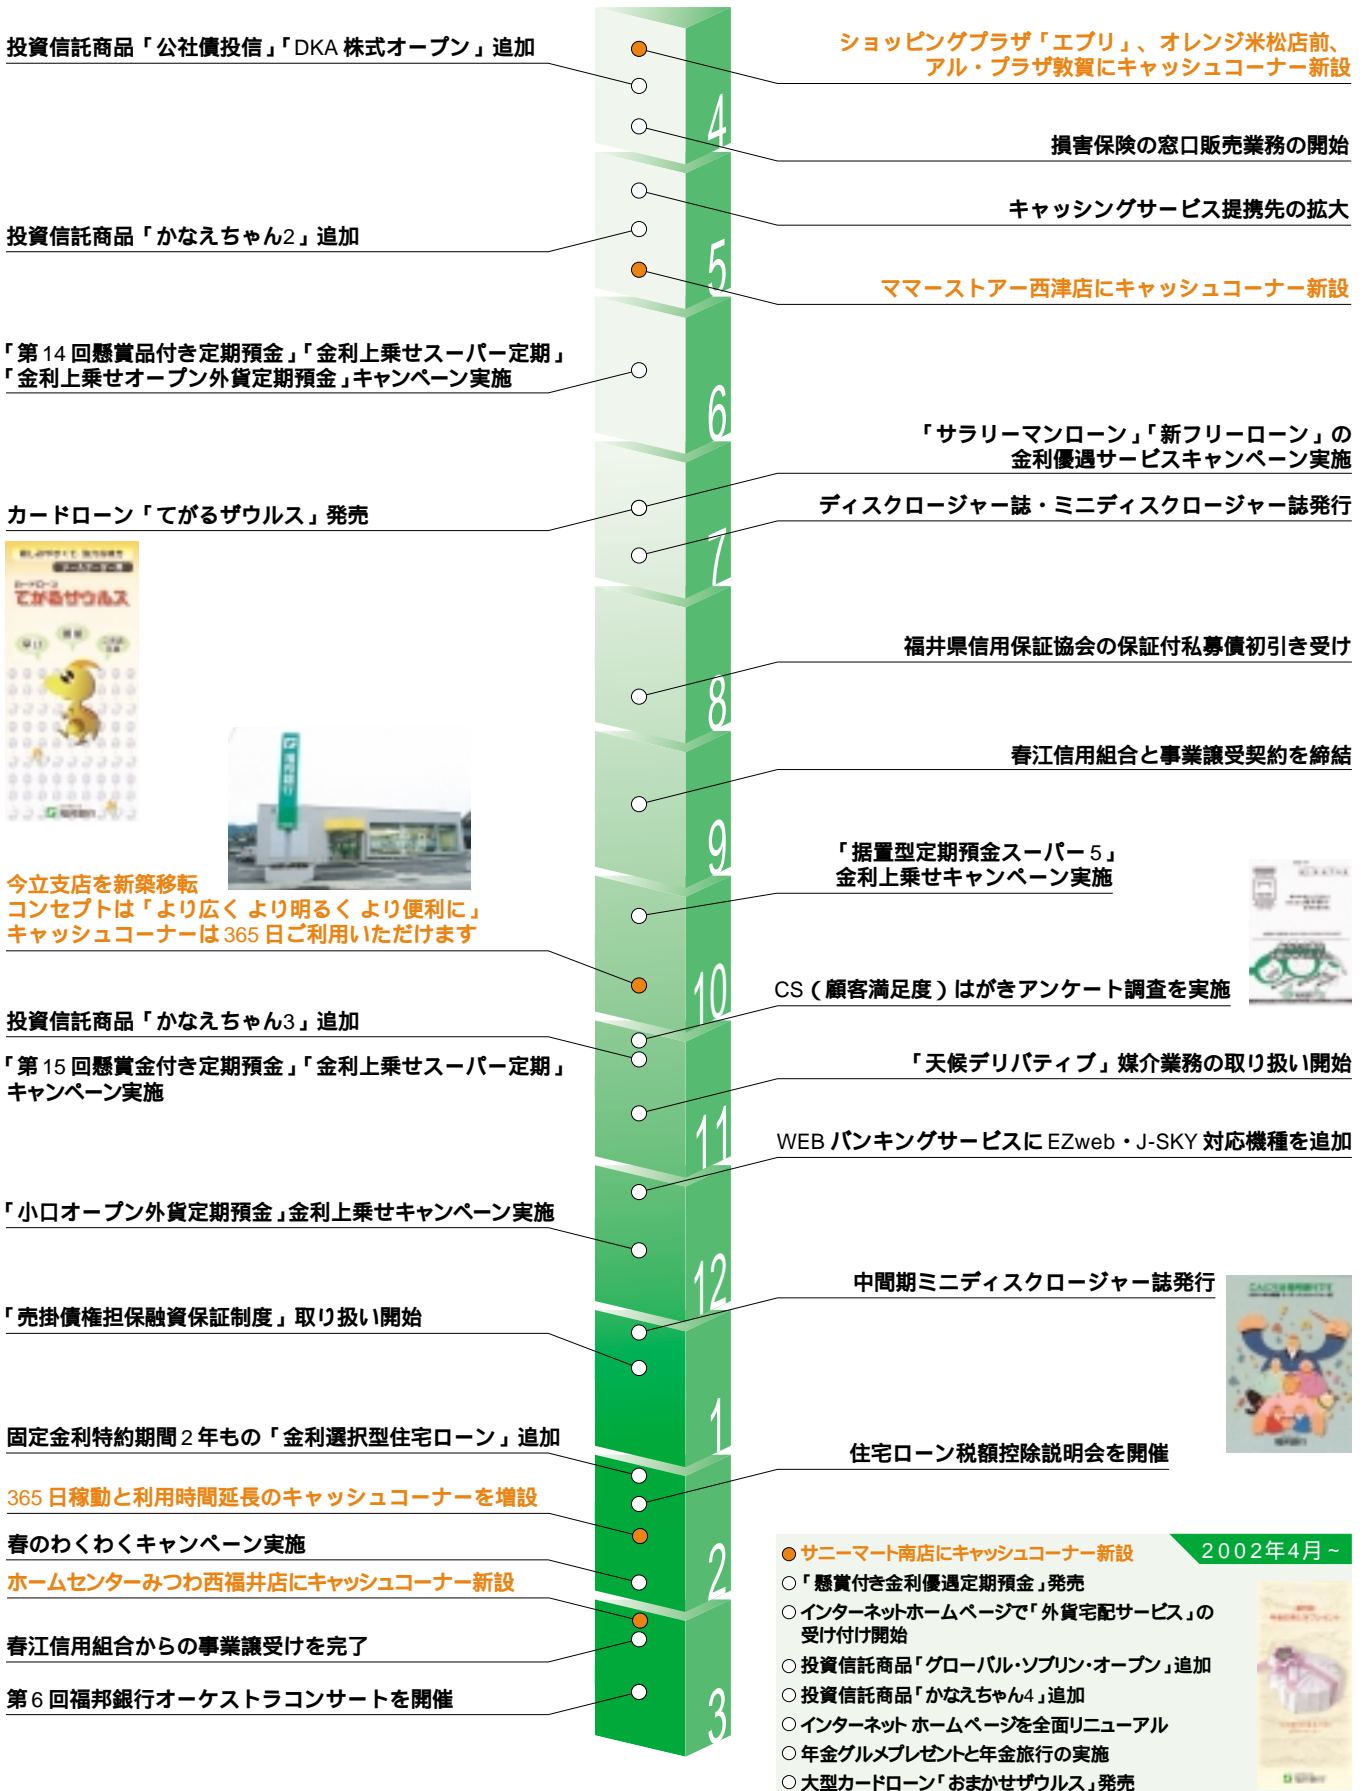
投資信託商品「公社債投信」「DKA 株式オープン」追加

ショッピングプラザ「エプリ」、オレンジ米松店前、アル・プラザ敦賀にキャッシュコーナー新設

4

損害保険の窓口販売業務の開始

キャッシングサービス提携先の拡大

投資信託商品「かなえちゃん2」追加

5

ママーストアー西津店にキャッシュコーナー新設

「第 14 回懸賞品付き定期預金」「金利上乗せスーパー定期」「金利上乗せオープン外貨定期預金」キャンペーン実施

6

「サラリーマンローン」「新フリーローン」の金利優遇サービスキャンペーン実施

カードローン「てがるザウルス」発売

ディスクロージャー誌・ミニディスクロージャー誌発行

7

てがるザウルス

8

福井県信用保証協会の保証付私募債初引き受け

春江信用組合と事業譲受契約を締結

9

今立支店を新築移転
コンセプトは「より広く より明るく より便利に」
キャッシュコーナーは 365 日ご利用いただけます

「据置型定期預金スーパー５」金利上乗せキャンペーン実施

10

CS（顧客満足度）はがきアンケート調査を実施

投資信託商品「かなえちゃん3」追加

「第 15 回懸賞金付き定期預金」「金利上乗せスーパー定期」キャンペーン実施

「天候デリバティブ」媒介業務の取り扱い開始

11

WEB バンキングサービスに EZweb・J-SKY 対応機種を追加

「小口オープン外貨定期預金」金利上乗せキャンペーン実施

12

中間期ミニディスクロージャー誌発行

「売掛債権担保融資保証制度」取り扱い開始

1

固定金利特約期間 2 年もの「金利選択型住宅ローン」追加

住宅ローン税額控除説明会を開催

365 日稼動と利用時間延長のキャッシュコーナーを増設

春のわくわくキャンペーン実施

2

ホームセンターみつわ西福井店にキャッシュコーナー新設

春江信用組合からの事業譲受けを完了

第 6 回福邦銀行オーケストラコンサートを開催

3

2002年4月～
● サニーマート南店にキャッシュコーナー新設
○「懸賞付き金利優遇定期預金」発売
○ インターネットホームページで「外貨宅配サービス」の受け付け開始
○ 投資信託商品「グローバル・ソブリン・オープン」追加
○ 投資信託商品「かなえちゃん4」追加
○ インターネット ホームページを全面リニューアル
○ 年金グルメプレゼントと年金旅行の実施
○ 大型カードローン「おまかせザウルス」発売